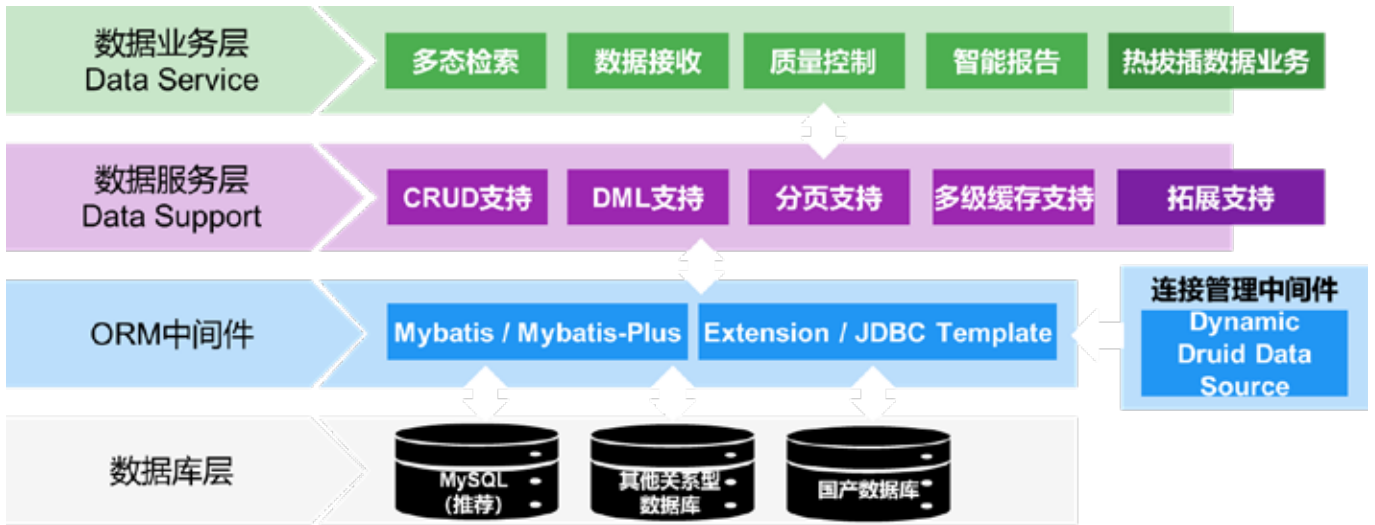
数据业务层
Data Service

多态检索
数据接收
质量控制
智能报告
热拔插数据业务

数据服务层
Data Support

CRUD支持
DML支持
分页支持
多级缓存支持
拓展支持

ORM中间件

Mybatis / Mybatis-Plus
Extension / JDBC Template

连接管理中间件
Dynamic Druid Data Source

数据库层

MySQL (推荐)
其他关系型数据库
国产数据库